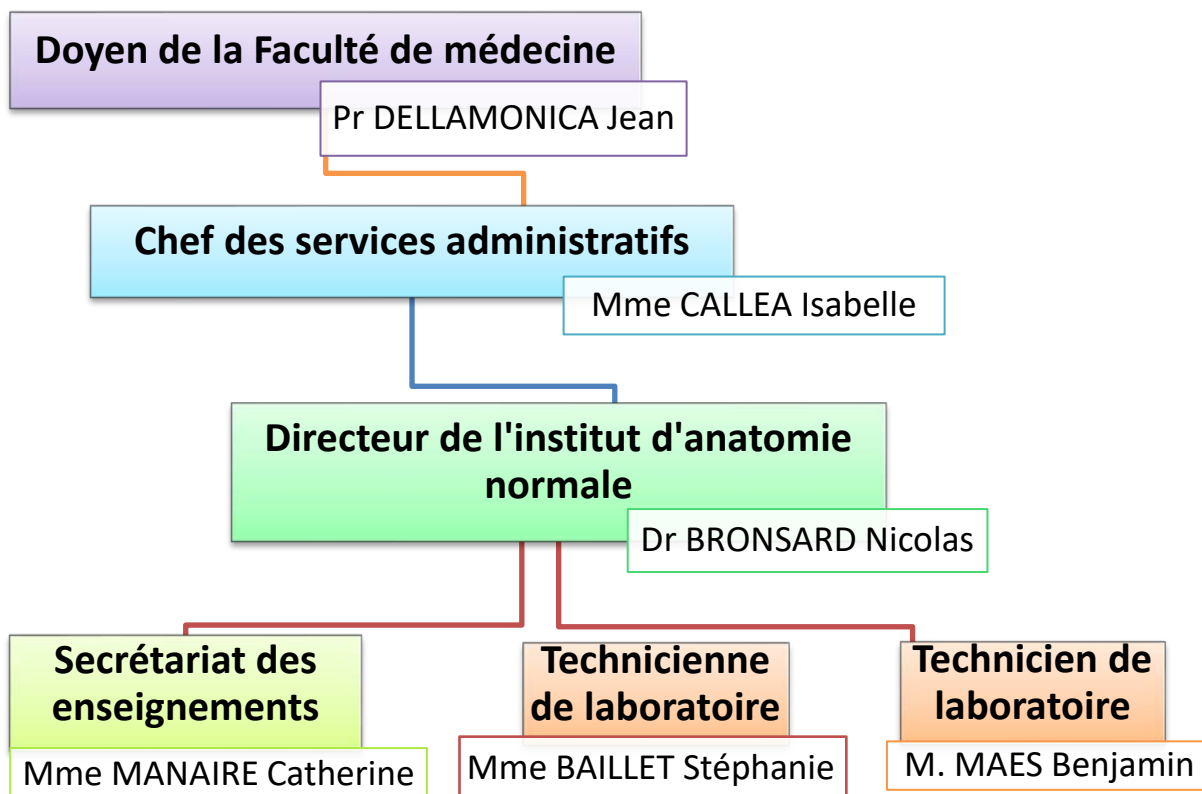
Doyen de la Faculté de médecine

Pr DELLAMONICA Jean

Chef des services administratifs

Mme CALLEA Isabelle

Directeur de l'institut d'anatomie normale

Dr BRONSARD Nicolas

Secrétariat des enseignements

Mme MANAIRE Catherine

Technicienne de laboratoire

Mme BAILLET Stéphanie

Technicien de laboratoire

M. MAES Benjamin